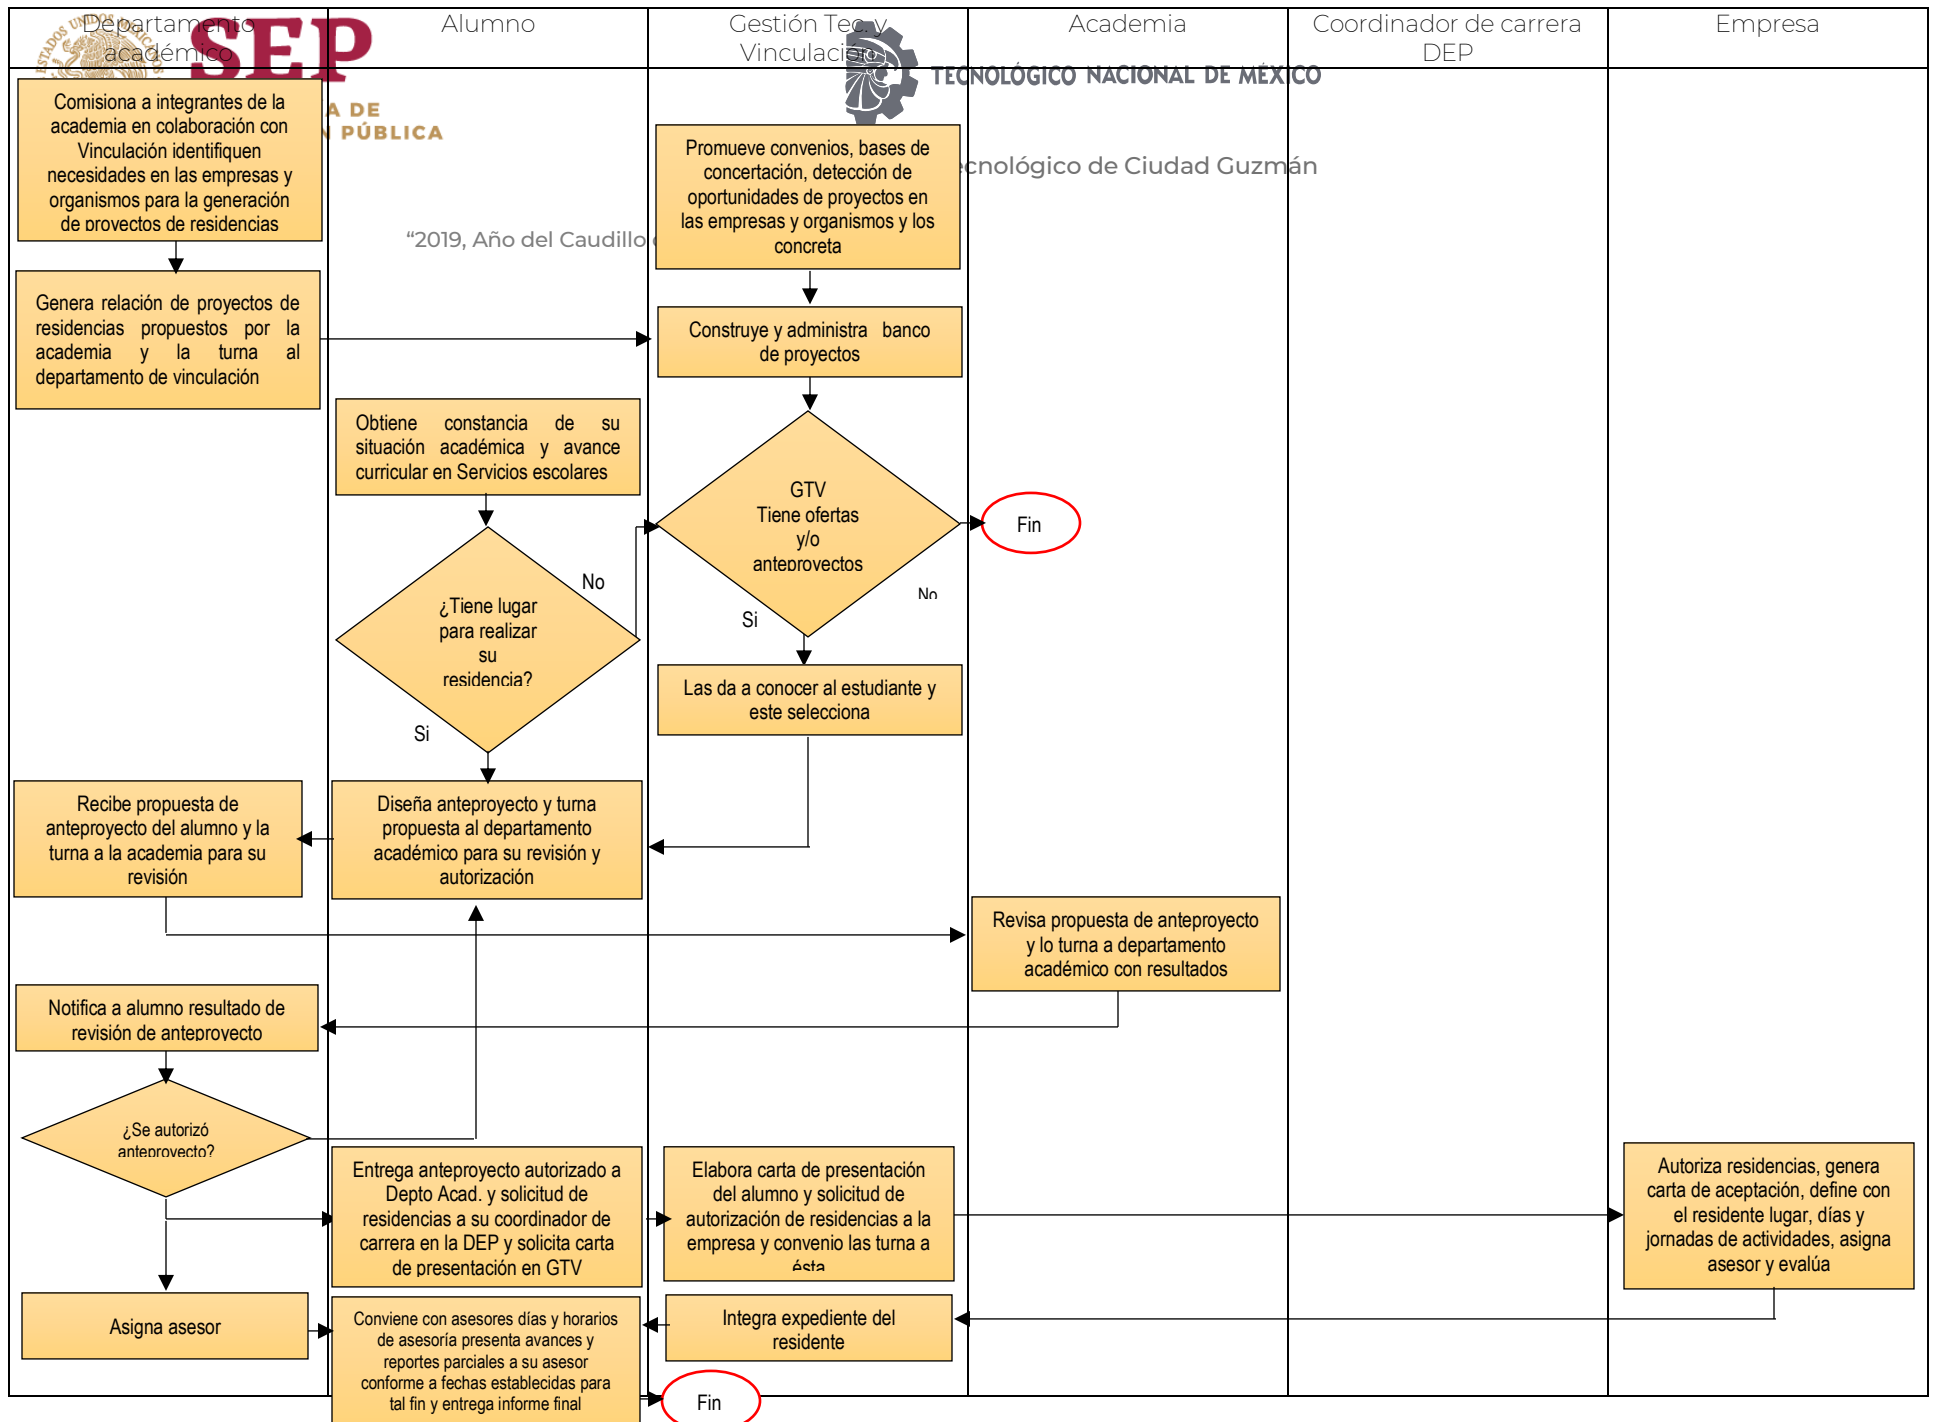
| Departamento académico | Alumno | Gestión Tec. y Vinculación | Academia | Coordinador de carrera DEP | Empresa |
|---|---|---|---|---|---|

SEP
A DE
N PÚBLICA
TECNOLÓGICO NACIONAL DE MÉXICO
ecnológico de Ciudad Guzmán
"2019, Año del Caudillo

Comisiona a integrantes de la academia en colaboración con Vinculación identifiquen necesidades en las empresas y organismos para la generación de proyectos de residencias

Genera relación de proyectos de residencias propuestos por la academia y la turna al departamento de vinculación

Promueve convenios, bases de concertación, detección de oportunidades de proyectos en las empresas y organismos y los concreta

Construye y administra banco de proyectos

Obtiene constancia de su situación académica y avance curricular en Servicios escolares

GTV Tiene ofertas y/o anteproyectos

No

Fin

Si

¿Tiene lugar para realizar su residencia?

No

Si

Las da a conocer al estudiante y este selecciona

Recibe propuesta de anteproyecto del alumno y la turna a la academia para su revisión

Diseña anteproyecto y turna propuesta al departamento académico para su revisión y autorización

Revisa propuesta de anteproyecto y lo turna a departamento académico con resultados

Notifica a alumno resultado de revisión de anteproyecto

¿Se autorizó anteproyecto?

Entrega anteproyecto autorizado a Depto Acad. y solicitud de residencias a su coordinador de carrera en la DEP y solicita carta de presentación en GTV

Elabora carta de presentación del alumno y solicitud de autorización de residencias a la empresa y convenio las turna a ésta

Autoriza residencias, genera carta de aceptación, define con el residente lugar, días y jornadas de actividades, asigna asesor y evalúa

Asigna asesor

Conviene con asesores días y horarios de asesoría presenta avances y reportes parciales a su asesor conforme a fechas establecidas para tal fin y entrega informe final

Integra expediente del residente

Fin